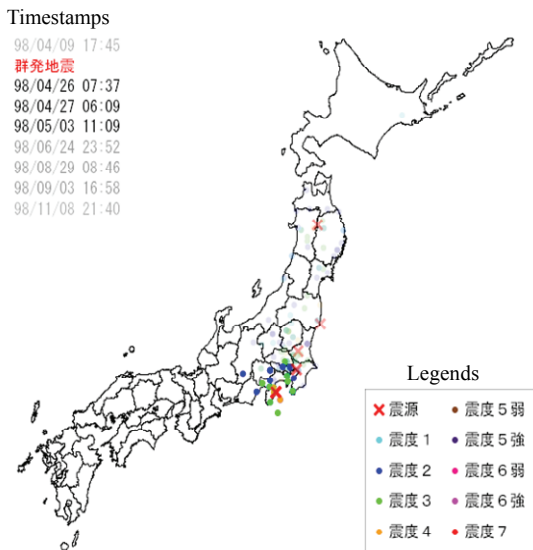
Timestamps

98/04/09 17:45
群発地震
98/04/26 07:37
98/04/27 06:09
98/05/03 11:09
98/06/24 23:52
98/08/29 08:46
98/09/03 16:58
98/11/08 21:40

Legends

| | |
|---|---|
| 震源 | 震度５弱 |
| 震度１ | 震度５強 |
| 震度２ | 震度６弱 |
| 震度３ | 震度６強 |
| 震度４ | 震度７ |